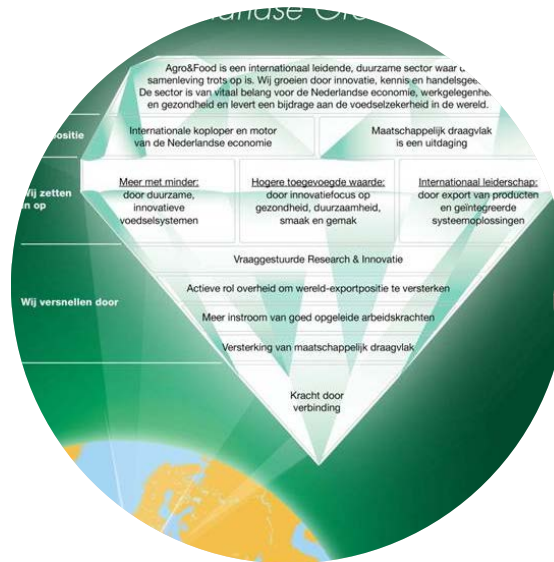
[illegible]andse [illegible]

Agro&Food is een internationaal leidende, duurzame sector waar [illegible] samenleving trots op is. Wij groeien door innovatie, kennis en handelsgee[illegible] De sector is van vitaal belang voor de Nederlandse economie, werkgelegenhe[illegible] en gezondheid en levert een bijdrage aan de voedselzekerheid in de wereld.

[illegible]ositie

Internationale koploper en motor van de Nederlandse economie

Maatschappelijk draagvlak is een uitdaging

Wij zetten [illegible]n op

Meer met minder: door duurzame, innovatieve voedselsystemen

Hogere toegevoegde waarde: door innovatiefocus op gezondheid, duurzaamheid, smaak en gemak

Internationaal leiderschap: door export van producten en geïntegreerde systeemoplossingen

Vraaggestuurde Research & Innovatie

Wij versnellen door

Actieve rol overheid om wereld-exportpositie te versterken

Meer instroom van goed opgeleide arbeidskrachten

Versterking van maatschappelijk draagvlak

Kracht door verbinding